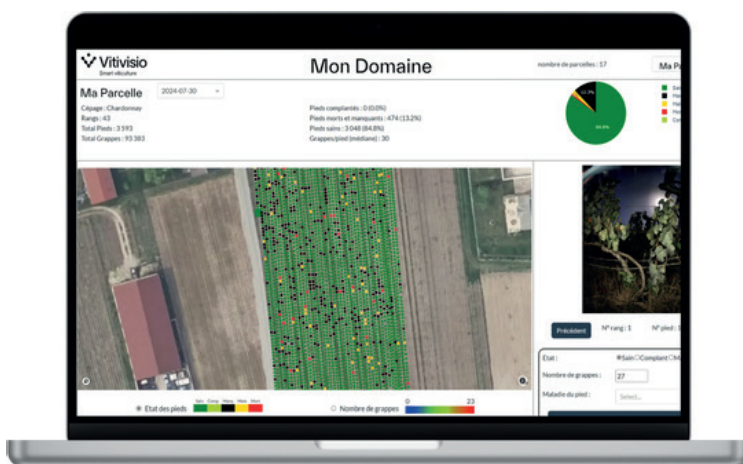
Vitivisio
Smart viticulture

Mon Domaine

nombre de parcelles : 17

Ma Pa

Ma Parcelle

2024-07-30

Cépage : Chardonnay
Rangs : 43
Total Pieds : 3 593
Total Grappes : 93 383

Pieds complantés : 0 (0.0%)
Pieds morts et manquants : 474 (13.2%)
Pieds sains : 3 048 (84.8%)
Grappes/pied (médiane) : 30

13.2%

84.8%

Etat des pieds

Sain Comp. Manq. Mala. Mort

Nombre de grappes

0

23

Précédent

N° rang : 1

N° pied : 

Etat :

Sain Complant M

Nombre de grappes :

27

Maladie du pied :

Select...